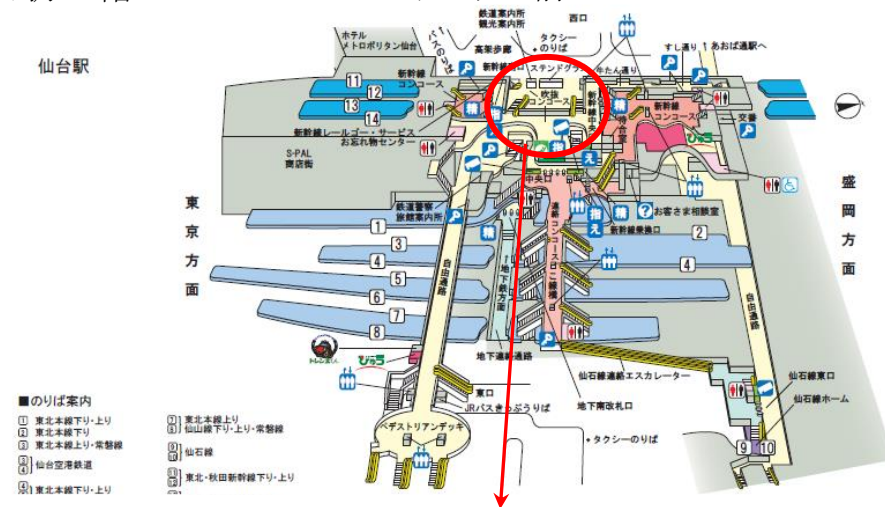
仙台駅

ホテル メトロポリタン仙台
鉄道案内所 観光案内所
西口
タクシーのりば
高架歩廊
すし通り
あおば通駅へ
新幹線コンコース
ステンドグラス
吹抜コンコース
牛たん通り
新幹線中央改札口
新幹線コンコース
11
12
13
14
新幹線レールゴー・サービス
お忘れ物センター
S-PAL 専店街
待合室
文善
精
えきねっと
中央口
鉄道警察
旅行案内所
連絡コンコース
指
お客さま相談室
新幹線乗換口
東京方面
盛岡方面
1
2
3
4
4
5
6
7
8
自由通路
地下鉄方面
自由通路
地下連絡通路
仙石線連絡エスカレーター
地下南改札口
仙石線東口
仙石線ホーム
東口
JRバスきっぷうりば
タクシーのりば
ペデストリアンデッキ
9
10

■のりば案内
1 2 東北本線下り・上り
3 東北本線下り
4 東北本線上り・常磐線
5 6 仙台空港鉄道
7 8 東北本線下り・上り
東北本線上り
仙山線下り・上り・常磐線
9 10 仙石線
11 12 13 14 東北・秋田新幹線下り・上り